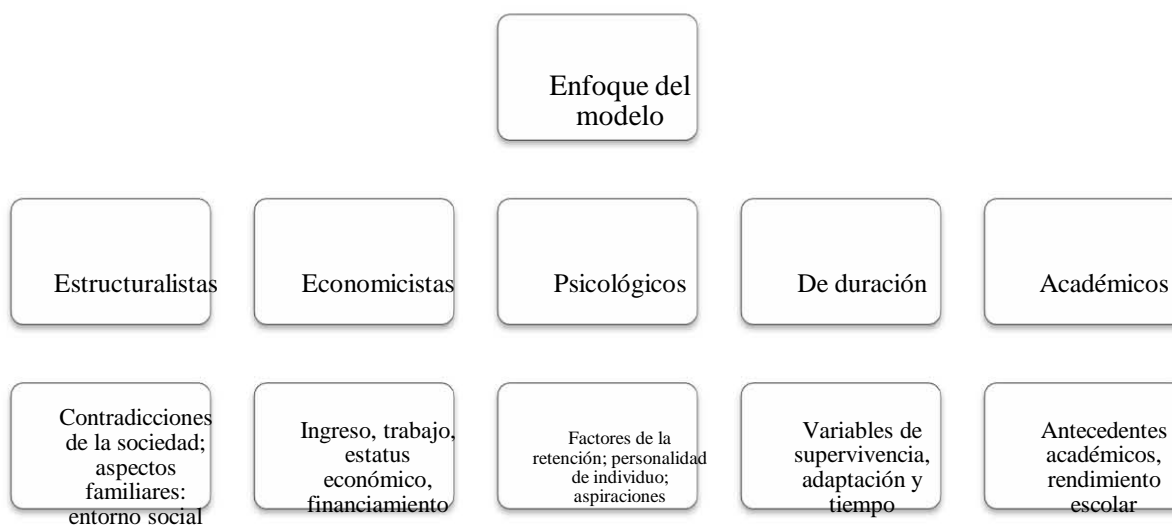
Enfoque del modelo

Estructuralistas

Economicistas

Psicológicos

De duración

Académicos

Contradicciones de la sociedad; aspectos familiares: entorno social

Ingreso, trabajo, estatus económico, financiamiento

Factores de la retención; personalidad de individuo; aspiraciones

Variables de supervivencia, adaptación y tiempo

Antecedentes académicos, rendimiento escolar